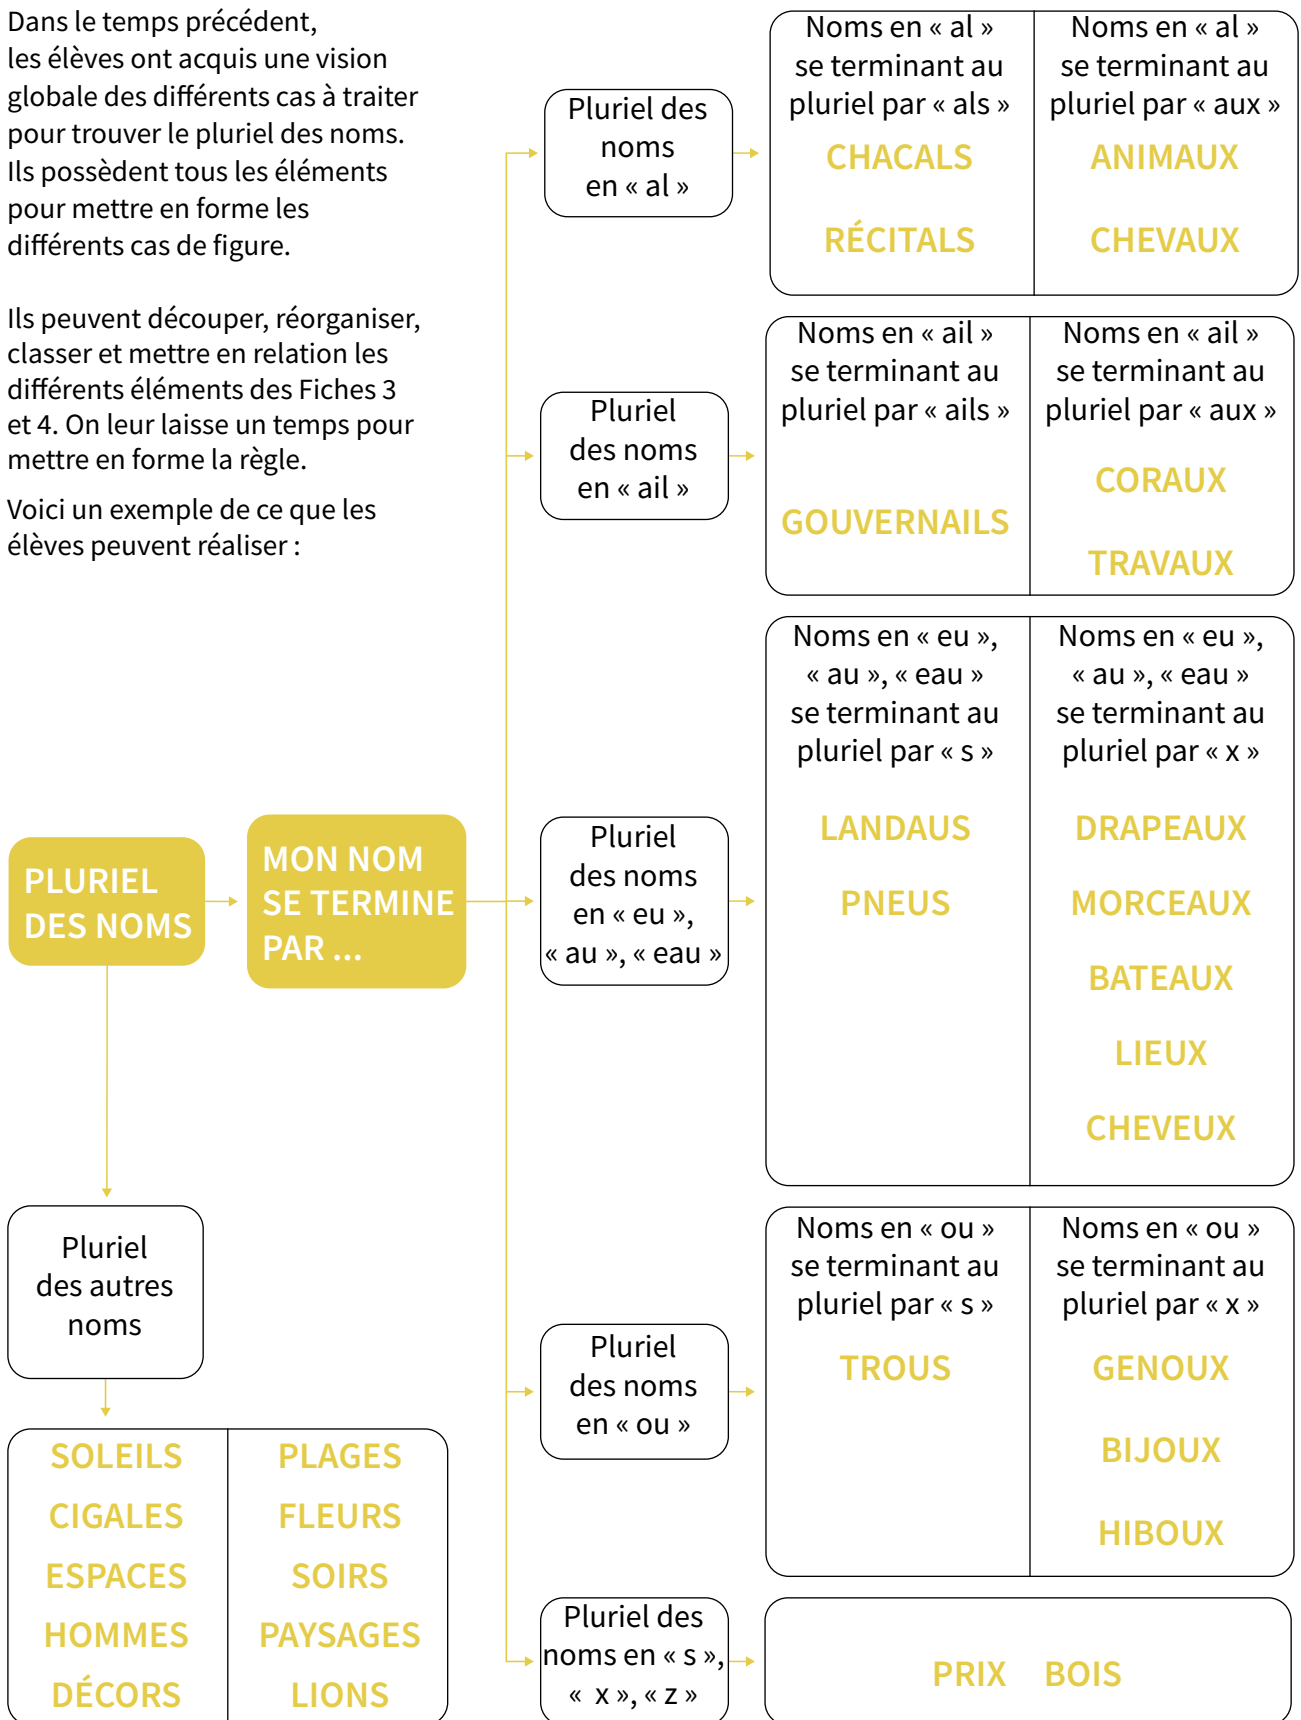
Dans le temps précédent, les élèves ont acquis une vision globale des différents cas à traiter pour trouver le pluriel des noms. Ils possèdent tous les éléments pour mettre en forme les différents cas de figure.

Ils peuvent découper, réorganiser, classer et mettre en relation les différents éléments des Fiches 3 et 4. On leur laisse un temps pour mettre en forme la règle.

Voici un exemple de ce que les élèves peuvent réaliser :

PLURIEL DES NOMS

MON NOM SE TERMINE PAR ...

Pluriel des noms en « al »

| Noms en « al » se terminant au pluriel par « als » | Noms en « al » se terminant au pluriel par « aux » |
|---|---|
| CHACALS | ANIMAUX |
| RÉCITALS | CHEVAUX |

Pluriel des noms en « ail »

| Noms en « ail » se terminant au pluriel par « ails » | Noms en « ail » se terminant au pluriel par « aux » |
|---|---|
| GOUVERNAILS | CORAUX |
| | TRAVAUX |

Pluriel des noms en « eu », « au », « eau »

| Noms en « eu », « au », « eau » se terminant au pluriel par « s » | Noms en « eu », « au », « eau » se terminant au pluriel par « x » |
|---|---|
| LANDAUS | DRAPEAUX |
| PNEUS | MORCEAUX |
| | BATEAUX |
| | LIEUX |
| | CHEVEUX |

Pluriel des noms en « ou »

| Noms en « ou » se terminant au pluriel par « s » | Noms en « ou » se terminant au pluriel par « x » |
|---|---|
| TROUS | GENOUX |
| | BIJOUX |
| | HIBOUX |

Pluriel des noms en « s », « x », « z »

PRIX BOIS

Pluriel des autres noms

| | |
|---|---|
| SOLEILS | PLAGES |
| CIGALES | FLEURS |
| ESPACES | SOIRS |
| HOMMES | PAYSAGES |
| DÉCORS | LIONS |